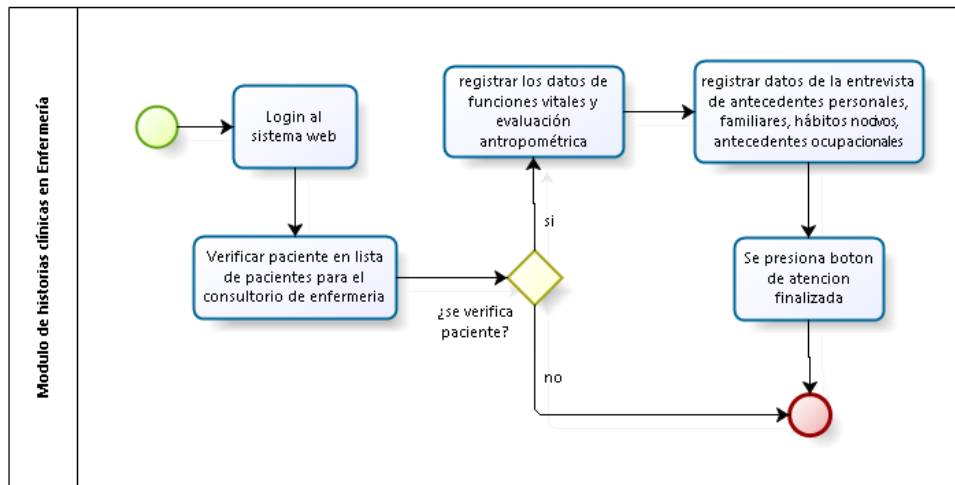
Modulo de historias clínicas en Enfermería

Login al sistema web

Verificar paciente en lista de pacientes para el consultorio de enfermeria

¿se verifica paciente?

si

no

registrar los datos de funciones vitales y evaluación antropométrica

registrar datos de la entrevista de antecedentes personales, familiares, hábitos nocivos, antecedentes ocupacionales

Se presiona boton de atencion finalizada